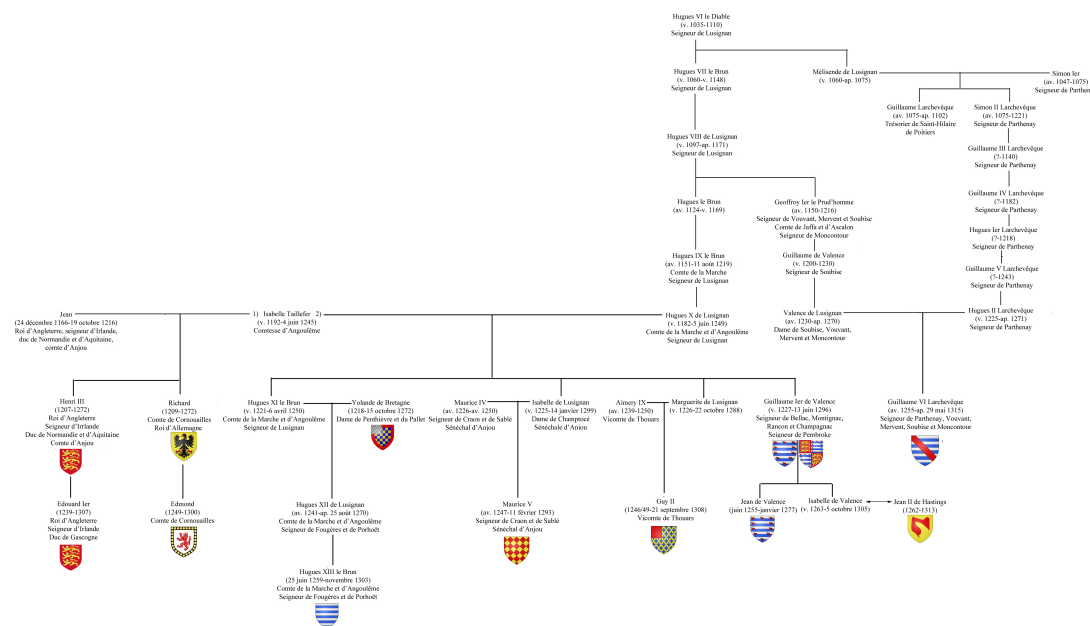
Hugues VI le Diable
(v. 1035-1110)
Seigneur de Lusignan

Hugues VII le Brun
(v. 1060-v. 1148)
Seigneur de Lusignan

Mélisende de Lusignan
(v. 1060-ap. 1075)

Simon Ier
(av. 1047-1075)
Seigneur de Parthen

Guillaume Larchevêque
(av. 1075-ap. 1102)
Trésorier de Saint-Hilaire de Poitiers

Simon II Larchevêque
(av. 1075-1221)
Seigneur de Parthenay

Hugues VIII de Lusignan
(v. 1097-ap. 1171)
Seigneur de Lusignan

Guillaume III Larchevêque
(?-1140)
Seigneur de Parthenay

Guillaume IV Larchevêque
(?-1182)
Seigneur de Parthenay

Hugues le Brun
(av. 1124-v. 1169)

Geoffroy Ier le Prud'homme
(av. 1150-1216)
Seigneur de Vouvant, Mervent et Soubise
Comte de Jaffa et d'Ascalon
Seigneur de Moncontour

Hugues Ier Larchevêque
(?-1218)
Seigneur de Parthenay

Hugues IX le Brun
(av. 1151-11 août 1219)
Comte de la Marche
Seigneur de Lusignan

Guillaume de Valence
(v. 1200-1230)
Seigneur de Soubise

Guillaume V Larchevêque
(?-1243)
Seigneur de Parthenay

Jean
(24 décembre 1166-19 octobre 1216)
Roi d'Angleterre, seigneur d'Irlande, duc de Normandie et d'Aquitaine, comte d'Anjou

1) Isabelle Taillefer 2)
(v. 1192-4 juin 1245)
Comtesse d'Angoulême

Hugues X de Lusignan
(v. 1182-5 juin 1249)
Comte de la Marche et d'Angoulême
Seigneur de Lusignan

Valence de Lusignan
(av. 1230-ap. 1270)
Dame de Soubise, Vouvant, Mervent et Moncontour

Hugues II Larchevêque
(v. 1225-ap. 1271)
Seigneur de Parthenay

Henri III
(1207-1272)
Roi d'Angleterre
Seigneur d'Irlande
Duc de Normandie et d'Aquitaine
Comte d'Anjou

Richard
(1209-1272)
Comte de Cornouailles
Roi d'Allemagne

Hugues XI le Brun
(v. 1221-6 avril 1250)
Comte de la Marche et d'Angoulême
Seigneur de Lusignan

Yolande de Bretagne
(1218-15 octobre 1272)
Dame de Penthièvre et du Pallet

Maurice IV
(av. 1226-av. 1250)
Seigneur de Craon et de Sablé
Sénéchal d'Anjou

Isabelle de Lusignan
(v. 1225-14 janvier 1299)
Dame de Champtocé
Sénéchale d'Anjou

Aimery IX
(av. 1239-1250)
Vicomte de Thouars

Marguerite de Lusignan
(v. 1226-22 octobre 1288)

Guillaume Ier de Valence
(v. 1227-13 juin 1296)
Seigneur de Bellac, Montignac, Rancon et Champagnac
Seigneur de Pembroke

Guillaume VI Larchevêque
(av. 1255-ap. 29 mai 1315)
Seigneur de Parthenay, Vouvant, Mervent, Soubise et Moncontour

Edouard Ier
(1239-1307)
Roi d'Angleterre
Seigneur d'Irlande
Duc de Gascogne

Edmond
(1249-1300)
Comte de Cornouailles

Hugues XII de Lusignan
(av. 1241-ap. 25 août 1270)
Comte de la Marche et d'Angoulême
Seigneur de Fougères et de Porhoët

Maurice V
(v. 1247-11 février 1293)
Seigneur de Craon et de Sablé
Sénéchal d'Anjou

Guy II
(1246/49-21 septembre 1308)
Vicomte de Thouars

Jean de Valence
(juin 1255-janvier 1277)

Isabelle de Valence
(v. 1263-5 octobre 1305)

Jean II de Hastings
(1262-1313)

Hugues XIII le Brun
(25 juin 1259-novembre 1303)
Comte de la Marche et d'Angoulême
Seigneur de Fougères et de Porhoët